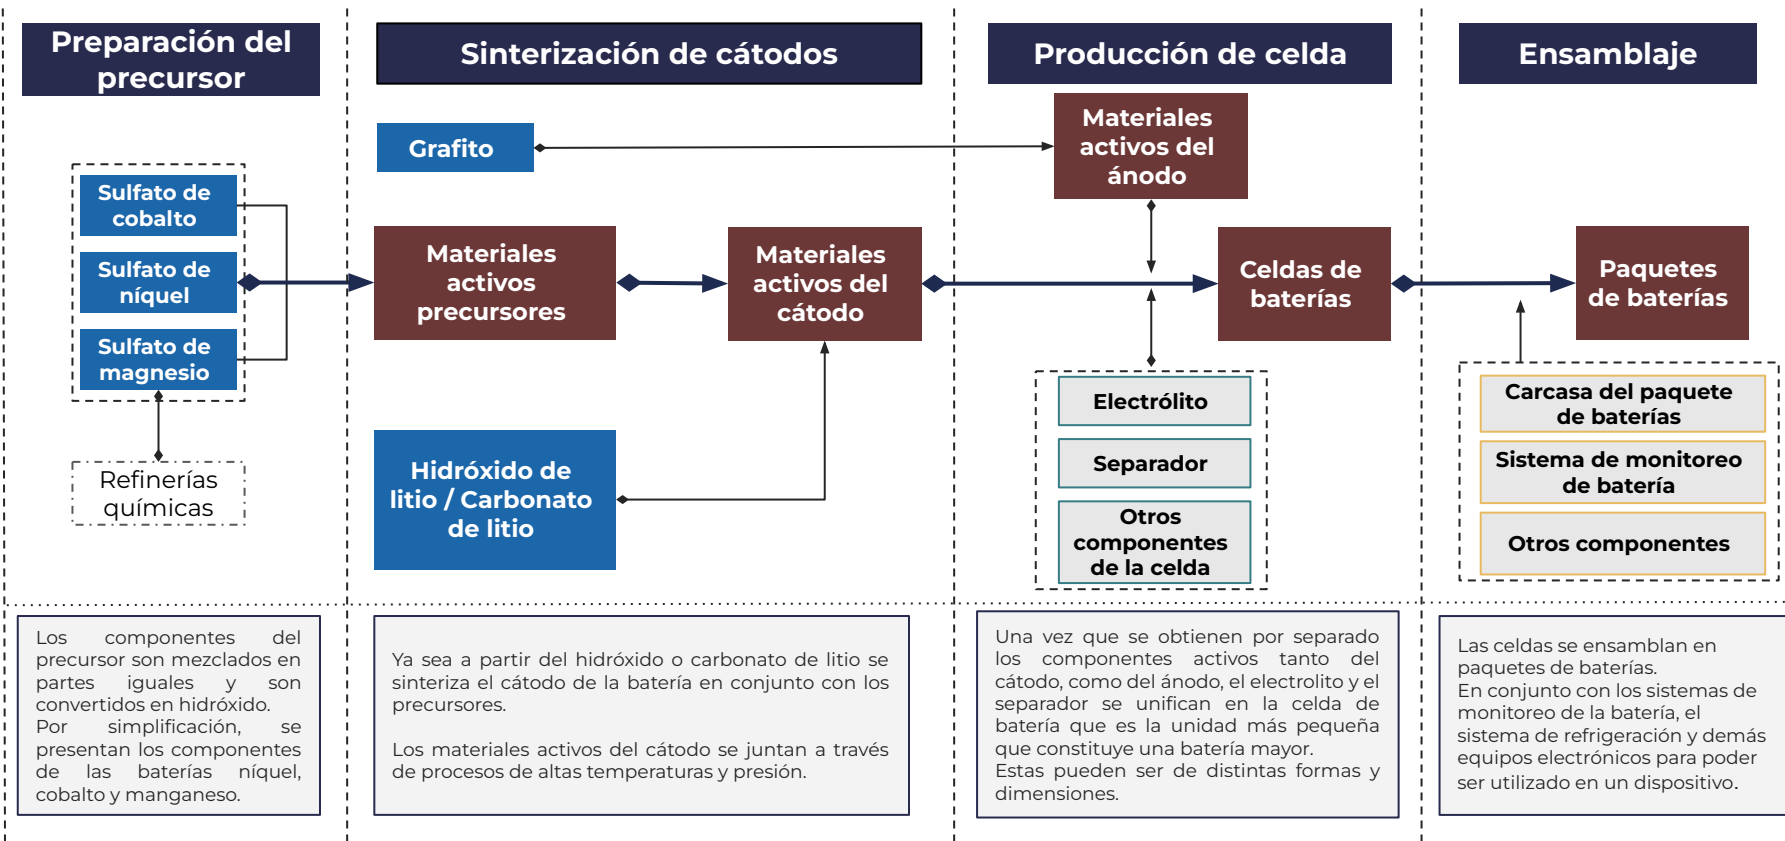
Preparación del precursor

Sinterización de cátodos

Producción de celda

Ensamblaje

Grafito

Materiales activos del ánodo

Sulfato de cobalto

Sulfato de níquel

Sulfato de magnesio

Materiales activos precursores

Materiales activos del cátodo

Celdas de baterías

Paquetes de baterías

Refinerías químicas

Hidróxido de litio / Carbonato de litio

Electrólito

Separador

Otros componentes de la celda

Carcasa del paquete de baterías

Sistema de monitoreo de batería

Otros componentes

Los componentes del precursor son mezclados en partes iguales y son convertidos en hidróxido.
Por simplificación, se presentan los componentes de las baterías níquel, cobalto y manganeso.

Ya sea a partir del hidróxido o carbonato de litio se sinteriza el cátodo de la batería en conjunto con los precursores.

Los materiales activos del cátodo se juntan a través de procesos de altas temperaturas y presión.

Una vez que se obtienen por separado los componentes activos tanto del cátodo, como del ánodo, el electrolito y el separador se unifican en la celda de batería que es la unidad más pequeña que constituye una batería mayor.
Estas pueden ser de distintas formas y dimensiones.

Las celdas se ensamblan en paquetes de baterías.
En conjunto con los sistemas de monitoreo de la batería, el sistema de refrigeración y demás equipos electrónicos para poder ser utilizado en un dispositivo.